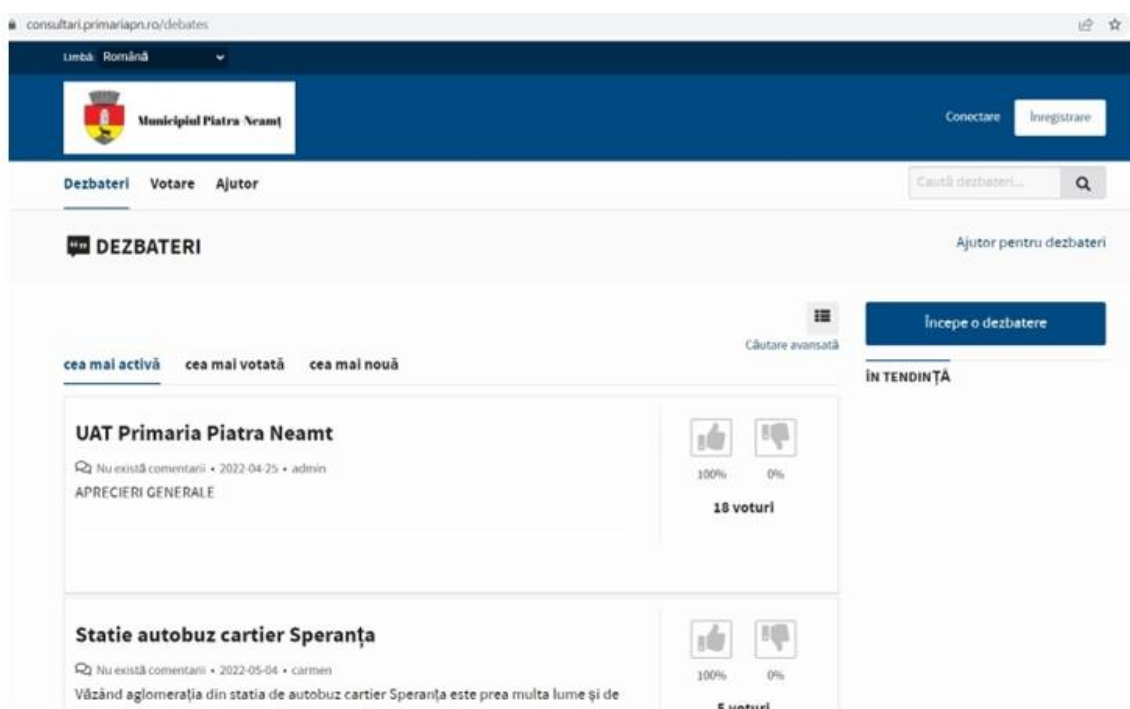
consultari.primariapn.ro/debates

Limba: Română

Municipiul Piatra-Neamț

Conectare Înregistrare

Dezbateri Votare Ajutor

Caută dezbateri...

DEZBATERI

Ajutor pentru dezbateri

Căutare avansată

Începe o dezbatere

cea mai activă cea mai votată cea mai nouă

ÎN TENDINȚĂ

UAT Primaria Piatra Neamt

Nu există comentarii • 2022-04-25 • admin

APRECIERI GENERALE

100% 0%

18 voturi

Statie autobuz cartier Speranța

Nu există comentarii • 2022-05-04 • carmen

Văzând aglomerația din statia de autobuz cartier Speranța este prea multa lume şi de

100% 0%

5 voturi